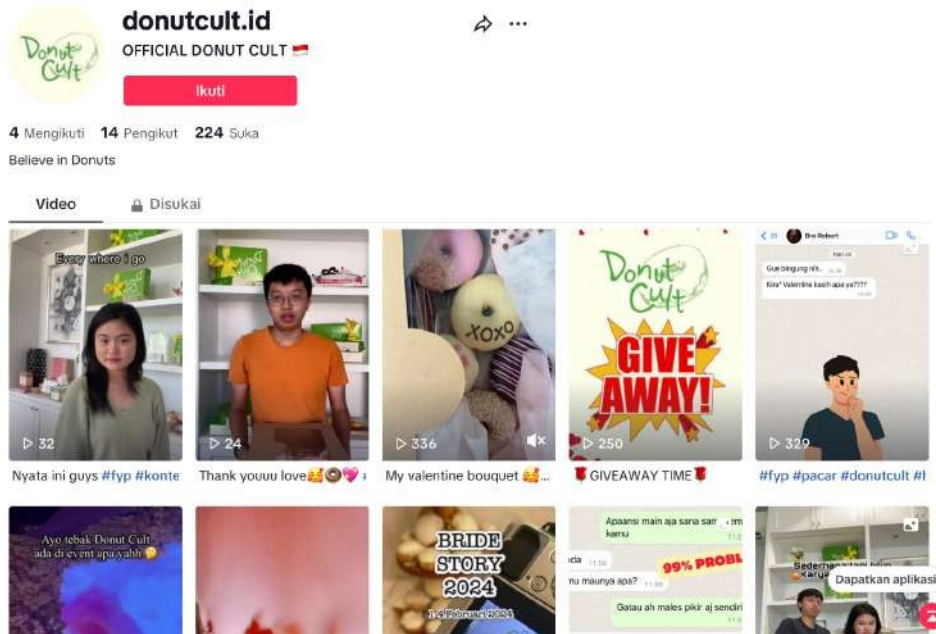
Donut Cult

donutcult.id

OFFICIAL DONUT CULT

Ikuti

4 Mengikuti 14 Pengikut 224 Suka

Believe in Donuts

Video Disukai

Every where I go

32

Nyata ini guys #fyp #konte

24

Thank youuu love

XOXO

336

My valentine bouquet

Donut Cult

GIVE AWAY!

250

GIVEAWAY TIME

Bro Robert

Gue bingung nih..

Kira² Valentine kasih apa ya???

329

#fyp #pacar #donutcult #

Ayo tebak Donut Cult ada di event apa yahh

BRIDE STORY 2024

1-4 Februari 2024

Apaansi main aja sana sam kamu

ada

mu maunya apa?

99% PROBL

Gatau ah males pikir aj sendiri

Sederhana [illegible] karya

Dapatkan aplikasi